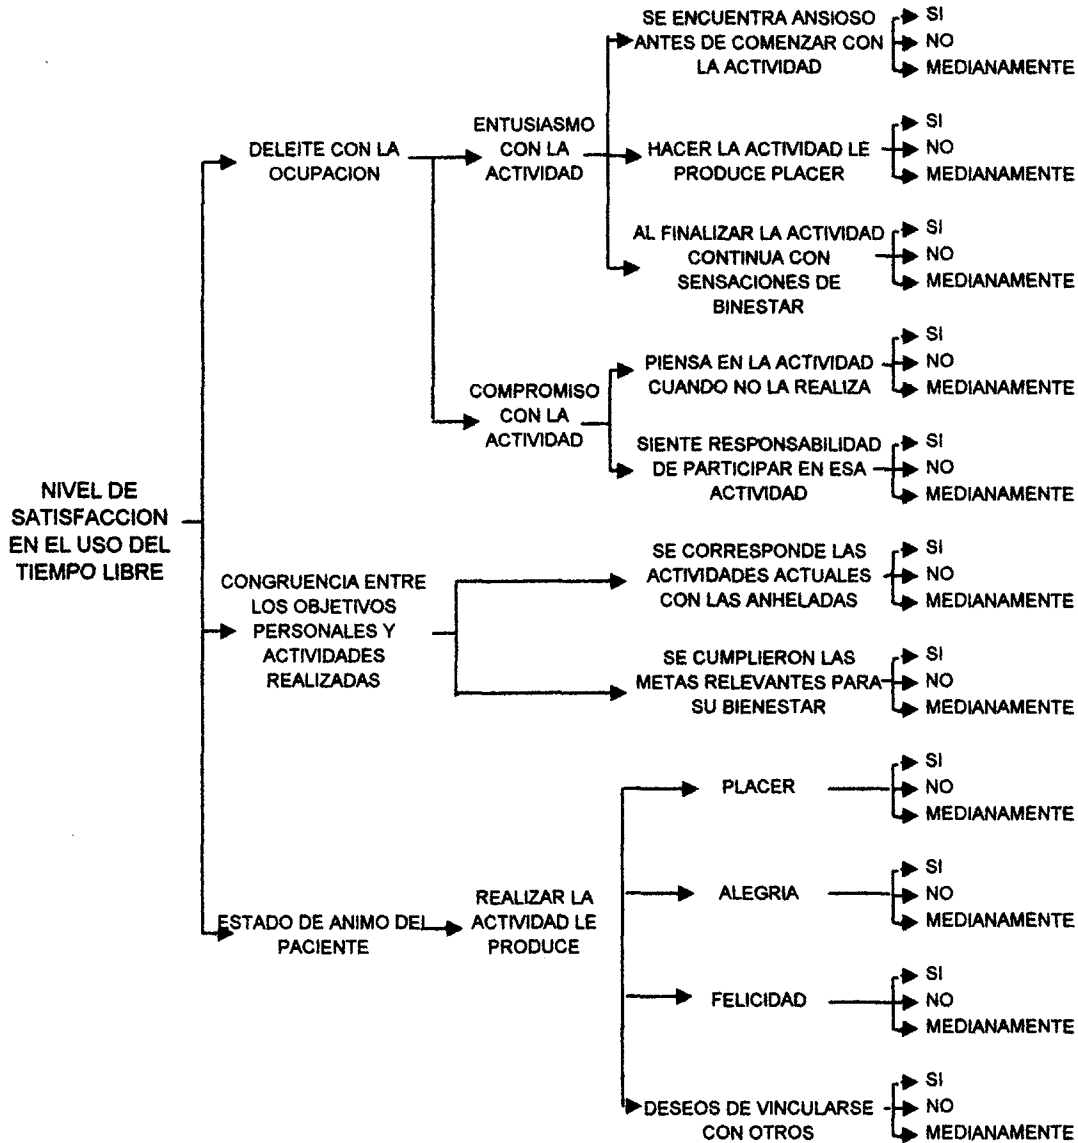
NIVEL DE SATISFACCION EN EL USO DEL TIEMPO LIBRE

DELEITE CON LA OCUPACION

ENTUSIASMO CON LA ACTIVIDAD

SE ENCUENTRA ANSIOSO ANTES DE COMENZAR CON LA ACTIVIDAD
SI
NO
MEDIANAMENTE

HACER LA ACTIVIDAD LE PRODUCE PLACER
SI
NO
MEDIANAMENTE

AL FINALIZAR LA ACTIVIDAD CONTINUA CON SENSACIONES DE BINESTAR
SI
NO
MEDIANAMENTE

COMPROMISO CON LA ACTIVIDAD

PIENSA EN LA ACTIVIDAD CUANDO NO LA REALIZA
SI
NO
MEDIANAMENTE

SIENTE RESPONSABILIDAD DE PARTICIPAR EN ESA ACTIVIDAD
SI
NO
MEDIANAMENTE

CONGRUENCIA ENTRE LOS OBJETIVOS PERSONALES Y ACTIVIDADES REALIZADAS

SE CORRESPONDE LAS ACTIVIDADES ACTUALES CON LAS ANHELADAS
SI
NO
MEDIANAMENTE

SE CUMPLIERON LAS METAS RELEVANTES PARA SU BIENESTAR
SI
NO
MEDIANAMENTE

ESTADO DE ANIMO DEL PACIENTE

REALIZAR LA ACTIVIDAD LE PRODUCE

PLACER
SI
NO
MEDIANAMENTE

ALEGRIA
SI
NO
MEDIANAMENTE

FELICIDAD
SI
NO
MEDIANAMENTE

DESEOS DE VINCULARSE CON OTROS
SI
NO
MEDIANAMENTE